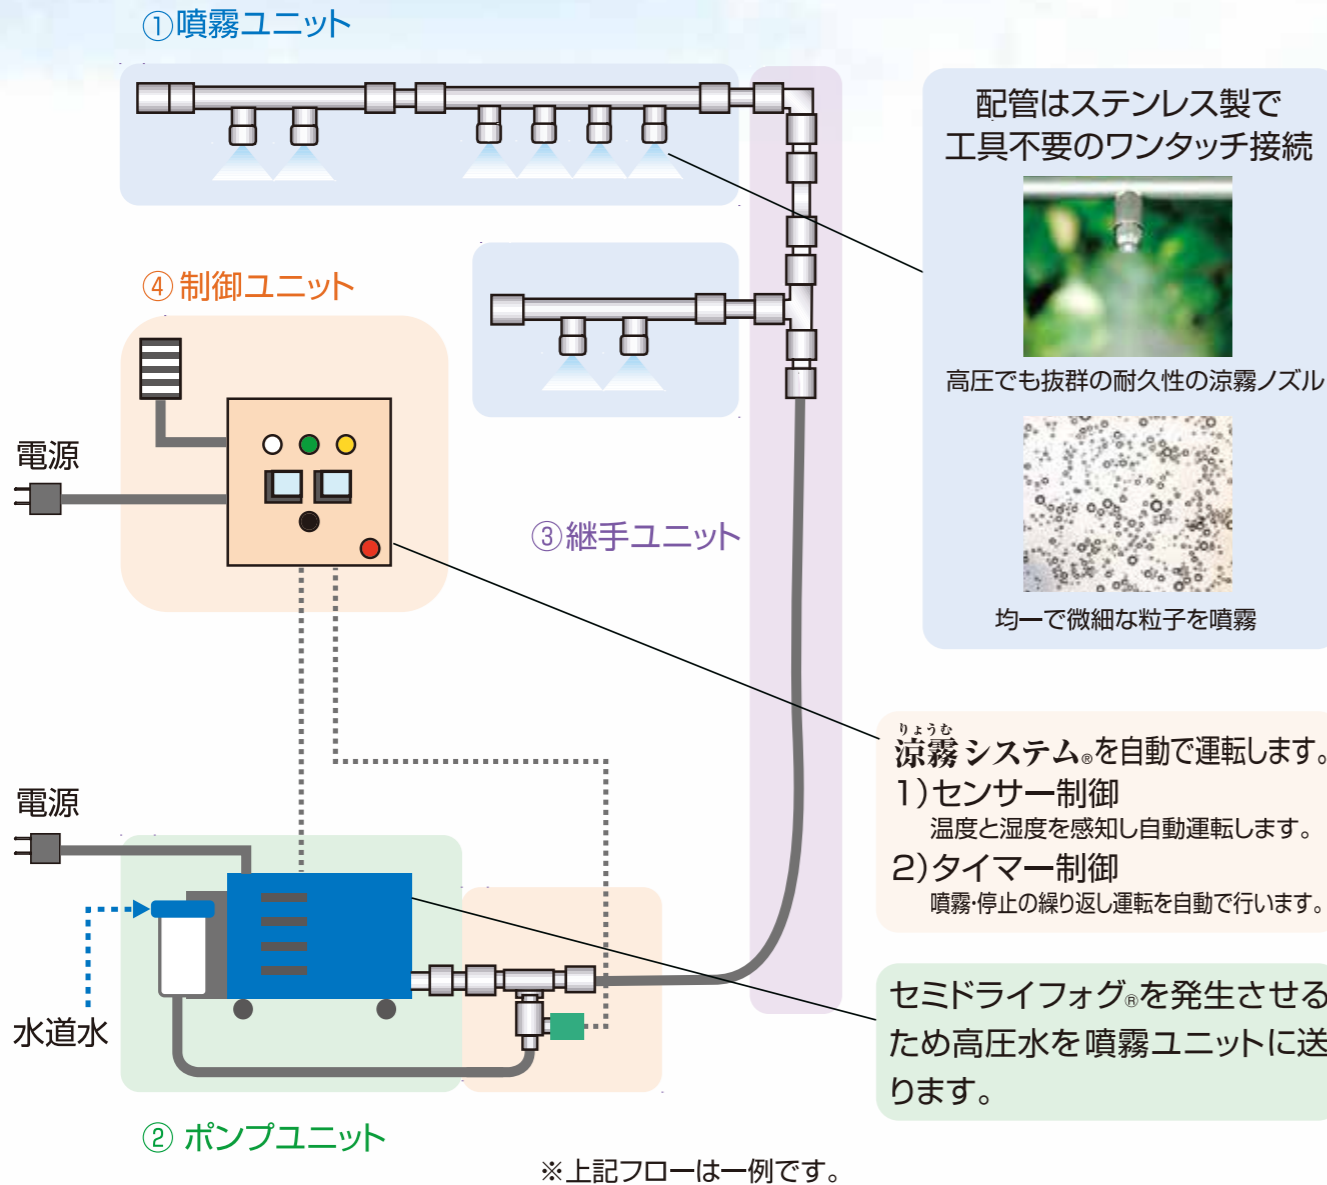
①噴霧ユニット

配管はステンレス製で
工具不要のワンタッチ接続

高圧でも抜群の耐久性の涼霧ノズル

均一で微細な粒子を噴霧

④制御ユニット

電源

③継手ユニット

りょうむ
涼霧システム®を自動で運転します。
1)センサー制御
温度と湿度を感知し自動運転します。
2)タイマー制御
噴霧·停止の繰り返し運転を自動で行います。

電源

水道水

セミドライフォグ®を発生させる
ため高圧水を噴霧ユニットに送
ります。

② ポンプユニット

※上記フローは一例です。